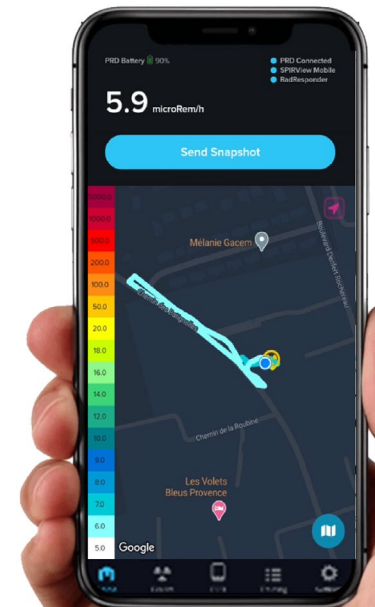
PRD Battery 90%

PRD Connected
SPIRView Mobile
RadResponder

5.9 microRem/h

Send Snapshot

5000.0
1000.0
500.0
200.0
100.0
50.0
20.0
18.0
16.0
14.0
12.0
10.0
9.0
8.0
7.0
6.0
5.0

Mélanie Gacem

Boulevard Docteur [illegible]

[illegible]

Chemin de la Roubine

Les Volets
Bleus Provence

Google